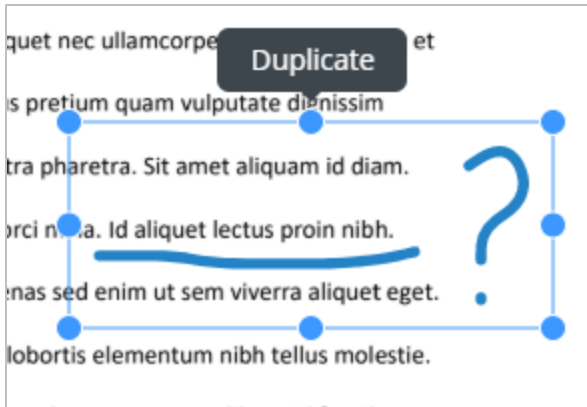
quet nec ullamcorpe Duplicate et
s pretium quam vulputate dignissim
tra pharetra. Sit amet aliquam id diam.
orci n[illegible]a. Id aliquet lectus proin nibh.
enas sed enim ut sem viverra aliquet eget.
lobortis elementum nibh tellus molestie.

?